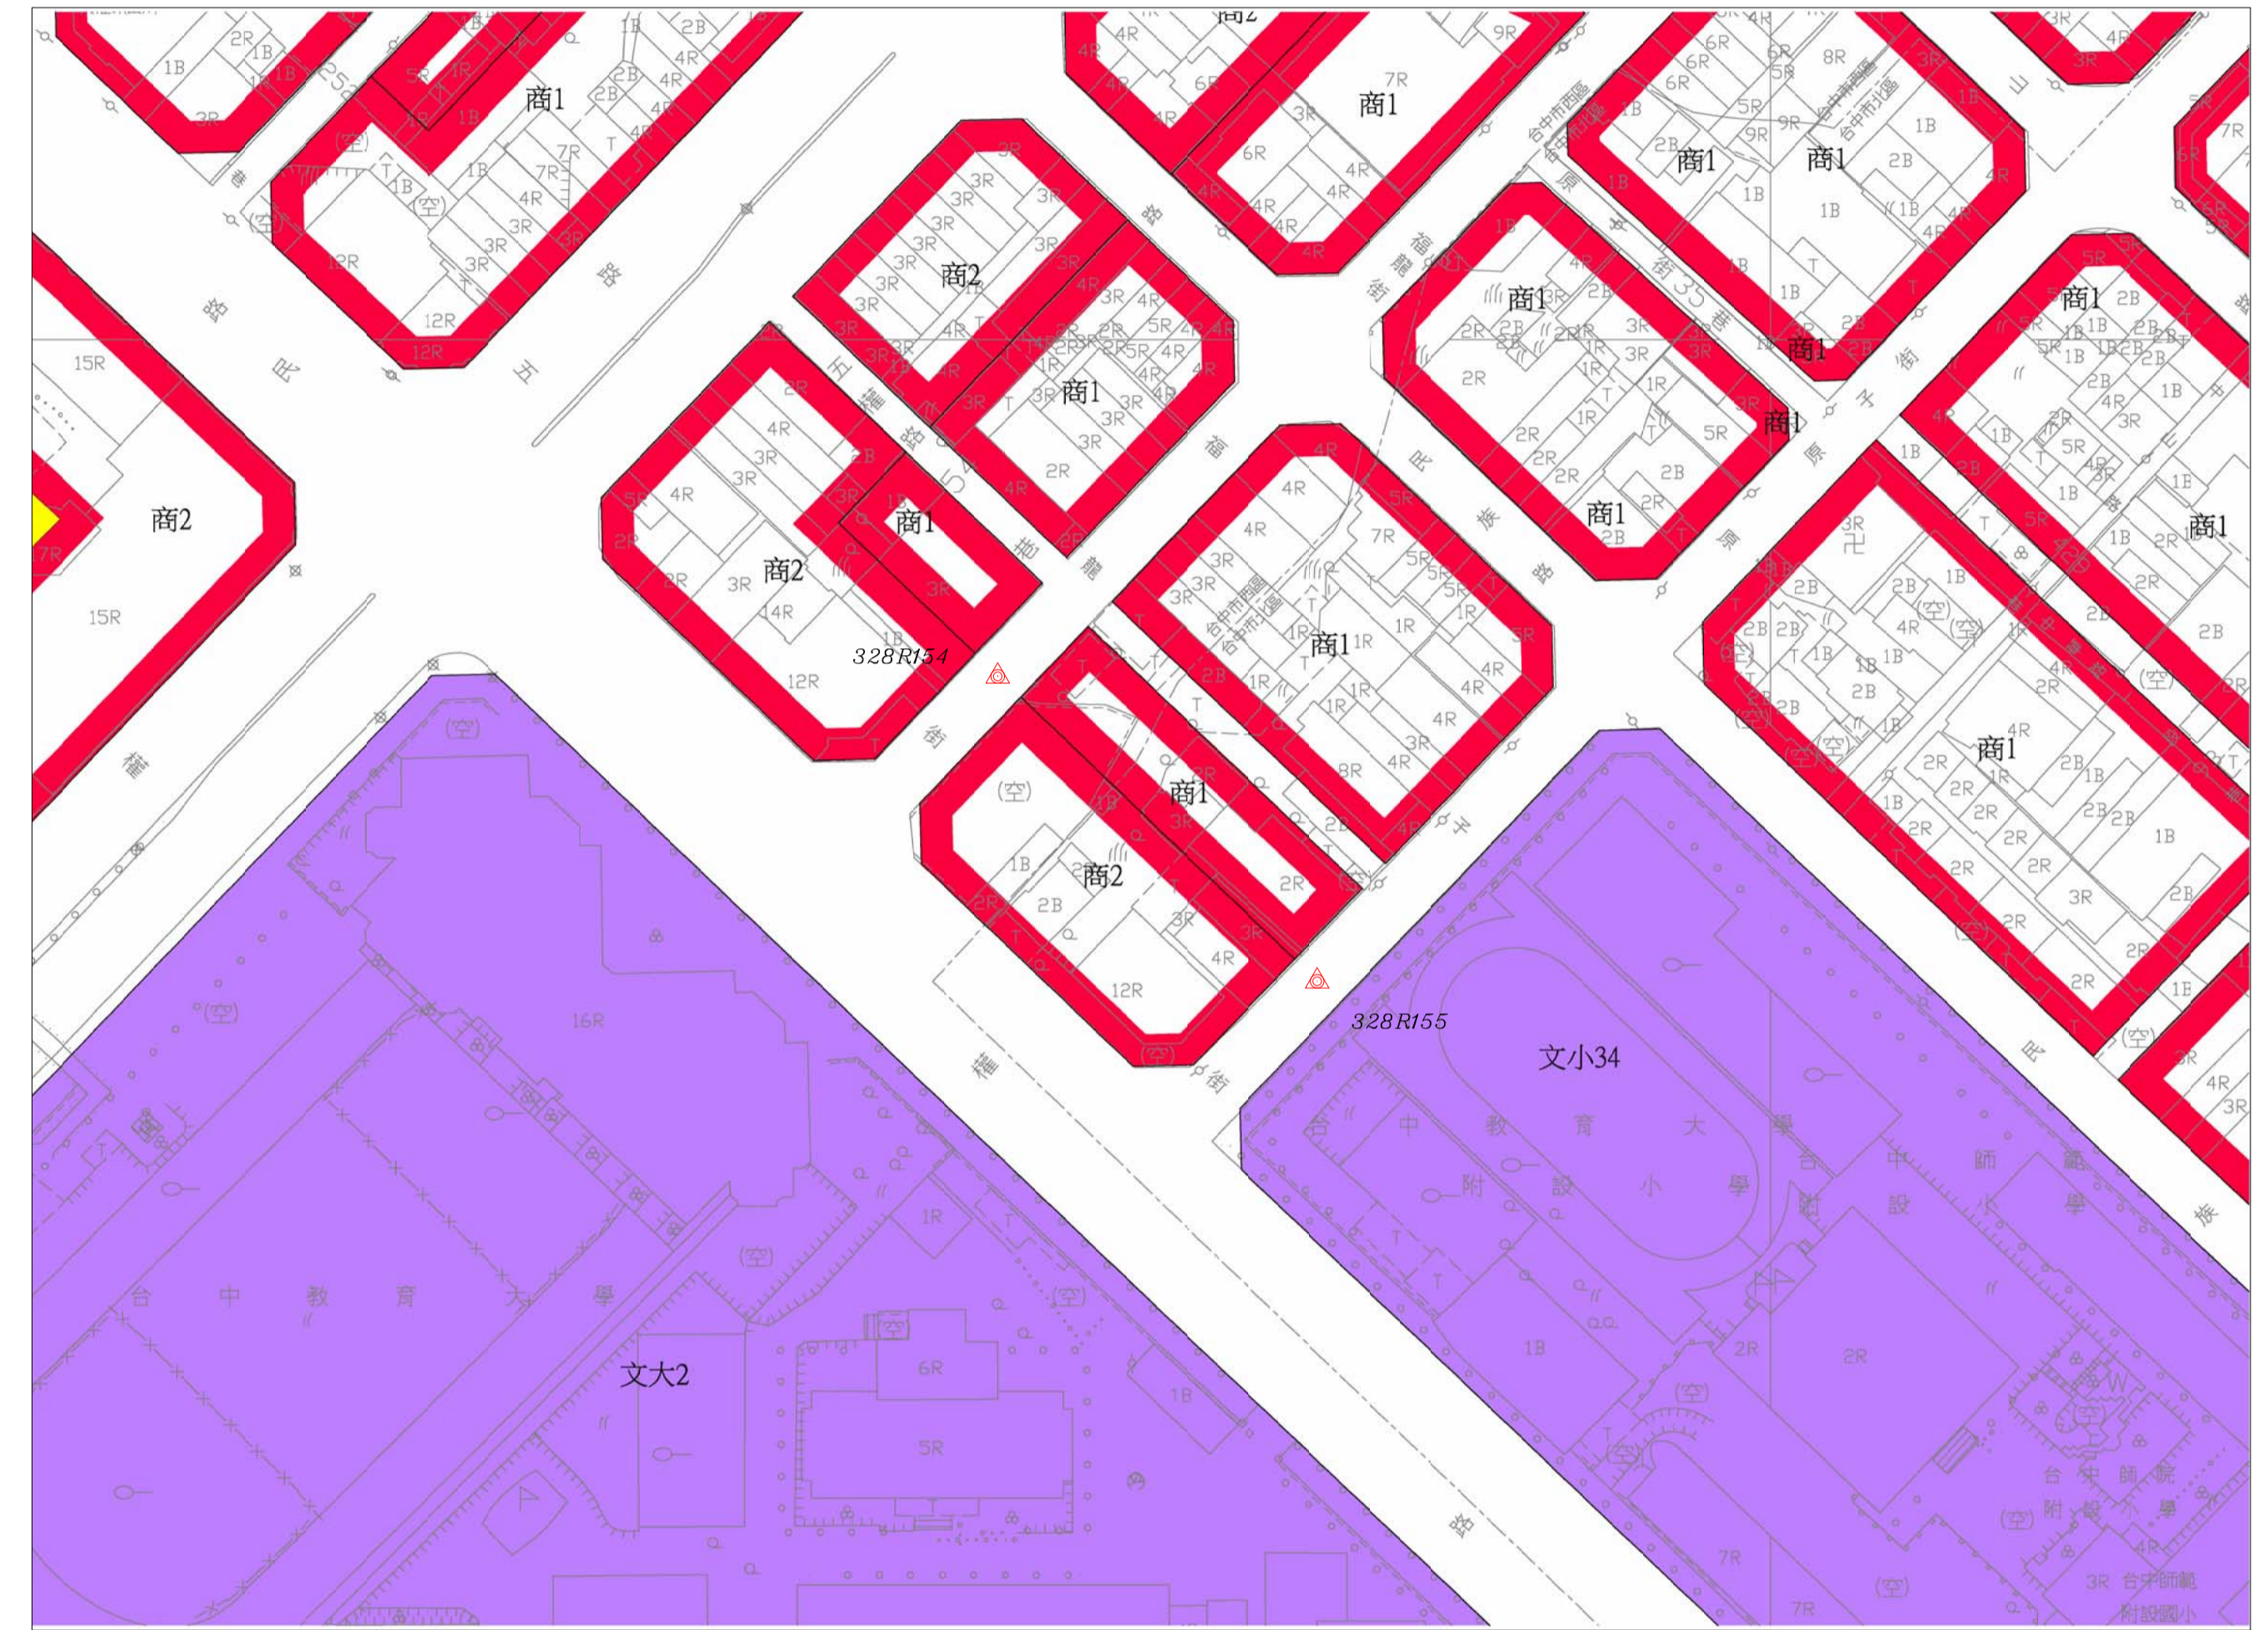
商1
商1
商1
商1
商2
商2
商1
商1
商1
商1
商1
商1
商2
商1
商1
商1
商1
商2
商1
商1
328R154
328R155
文小34
文大2
台中教育大學
台中教育大學附設小學
台中師範學院附設小學
台中市西區
台中市北區
五權路
民權路
五權五街
民族路
民權路
五權五街
民族路